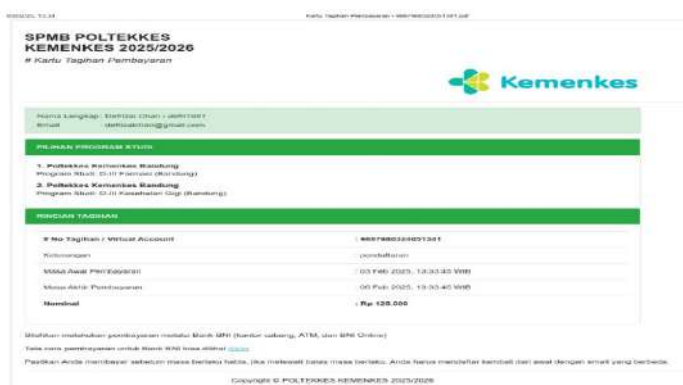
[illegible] Kartu Tagihan Pembayaran - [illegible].pdf

SPMB POLTEKKES KEMENKES 2025/2026

# Kartu Tagihan Pembayaran

Kemenkes

Nama Lengkap : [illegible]
Email : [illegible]@gmail.com

PILIHAN PROGRAM STUDI

1. Poltekkes Kemenkes Bandung
Program Studi: D-III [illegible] (Bandung)

2. Poltekkes Kemenkes Bandung
Program Studi: D-III Kesehatan Gigi (Bandung)

RINCIAN TAGIHAN

| # No Tagihan / Virtual Account | : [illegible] |
|---|---|
| Keterangan | : pendaftaran |
| Masa Awal Pembayaran | : 03 Feb 2025, 13:33:45 WIB |
| Masa Akhir Pembayaran | : 06 Feb 2025, 13:33:45 WIB |
| Nominal | : Rp 125.000 |

Silahkan melakukan pembayaran melalui Bank BNI (Kantor cabang, ATM, dan BNI Online)

Tata cara pembayaran untuk Bank BNI bisa dilihat disini

Pastikan Anda membayar sebelum masa berlaku habis, jika melewati batas masa berlaku, Anda harus mendaftar kembali dari awal dengan email yang berbeda.

Copyright © POLTEKKES KEMENKES 2025/2026